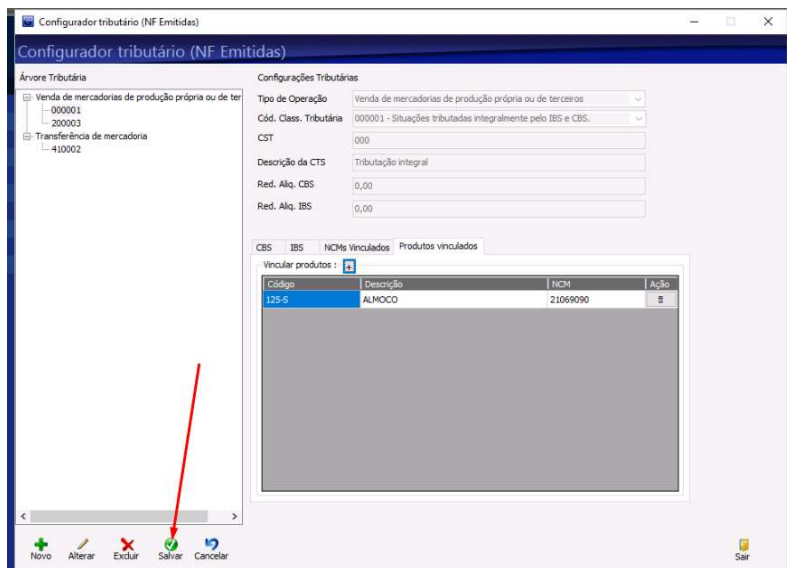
Configurador tributário (NF Emitidas)

Configurador tributário (NF Emitidas)

Árvore Tributária

Venda de mercadorias de produção própria ou de ter
000001
200003
Transferência de mercadoria
410002

Configurações Tributárias

| Tipo de Operação | Venda de mercadorias de produção própria ou de terceiros |
|---|---|
| Cód. Class. Tributária | 000001 - Situações tributadas integralmente pelo IBS e CBS. |
| CST | 000 |
| Descrição da CTS | Tributação integral |
| Red. Aliq. CBS | 0,00 |
| Red. Aliq. IBS | 0,00 |

CBS IBS NCMs Vinculados Produtos vinculados

Vincular produtos : +

| Código | Descrição | NCM | Ação |
|---|---|---|---|
| 125-S | ALMOCO | 21069090 | |

Novo Alterar Excluir Salvar Cancelar

Sair